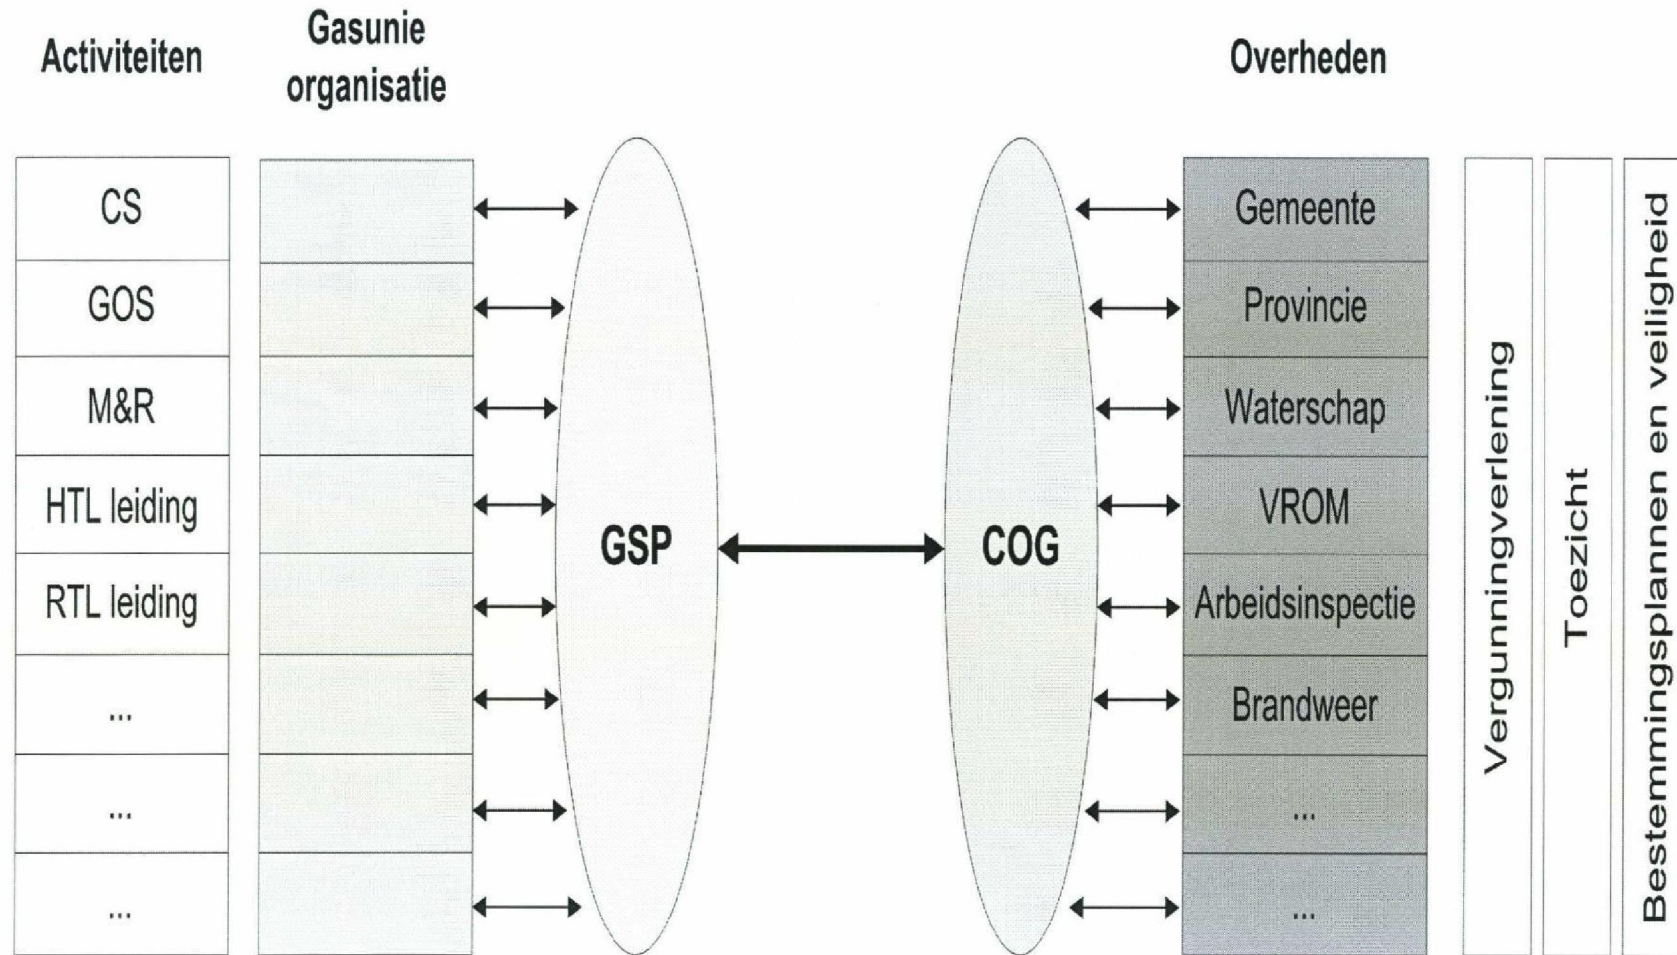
Activiteiten

Gasunie organisatie

Overheden

CS
GOS
M&R
HTL leiding
RTL leiding
...
...
...

GSP

COG

Gemeente
Provincie
Waterschap
VROM
Arbeidsinspectie
Brandweer
...
...

Vergunningverlening

Toezicht

Bestemmingsplannen en veiligheid